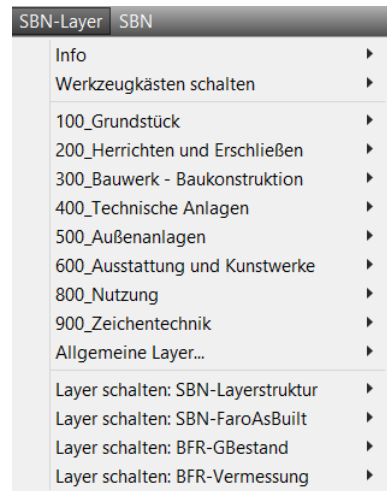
SBN-Layer SBN

Info
Werkzeugkästen schalten

100_Grundstück
200_Herrichten und Erschließen
300_Bauwerk - Baukonstruktion
400_Technische Anlagen
500_Außenanlagen
600_Ausstattung und Kunstwerke
800_Nutzung
900_Zeichentechnik
Allgemeine Layer...

Layer schalten: SBN-Layerstruktur
Layer schalten: SBN-FaroAsBuilt
Layer schalten: BFR-GBestand
Layer schalten: BFR-Vermessung